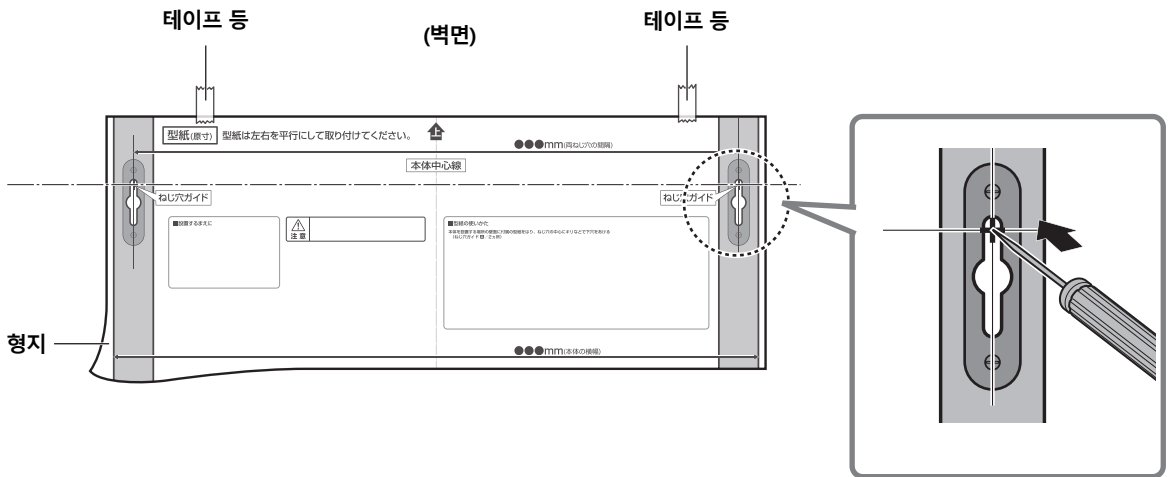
테이프 등

(벽면)

테이프 등

型紙(原寸) 型紙は左右を平行にして取り付けてください。

●●●mm(両ねじ穴の間隔)

本体中心線

ねじ穴ガイド

ねじ穴ガイド

■設置するまえに

注意

■型紙の使いかた

本体を設置する場所の壁面に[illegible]

●●●mm(本体の横幅)

형지